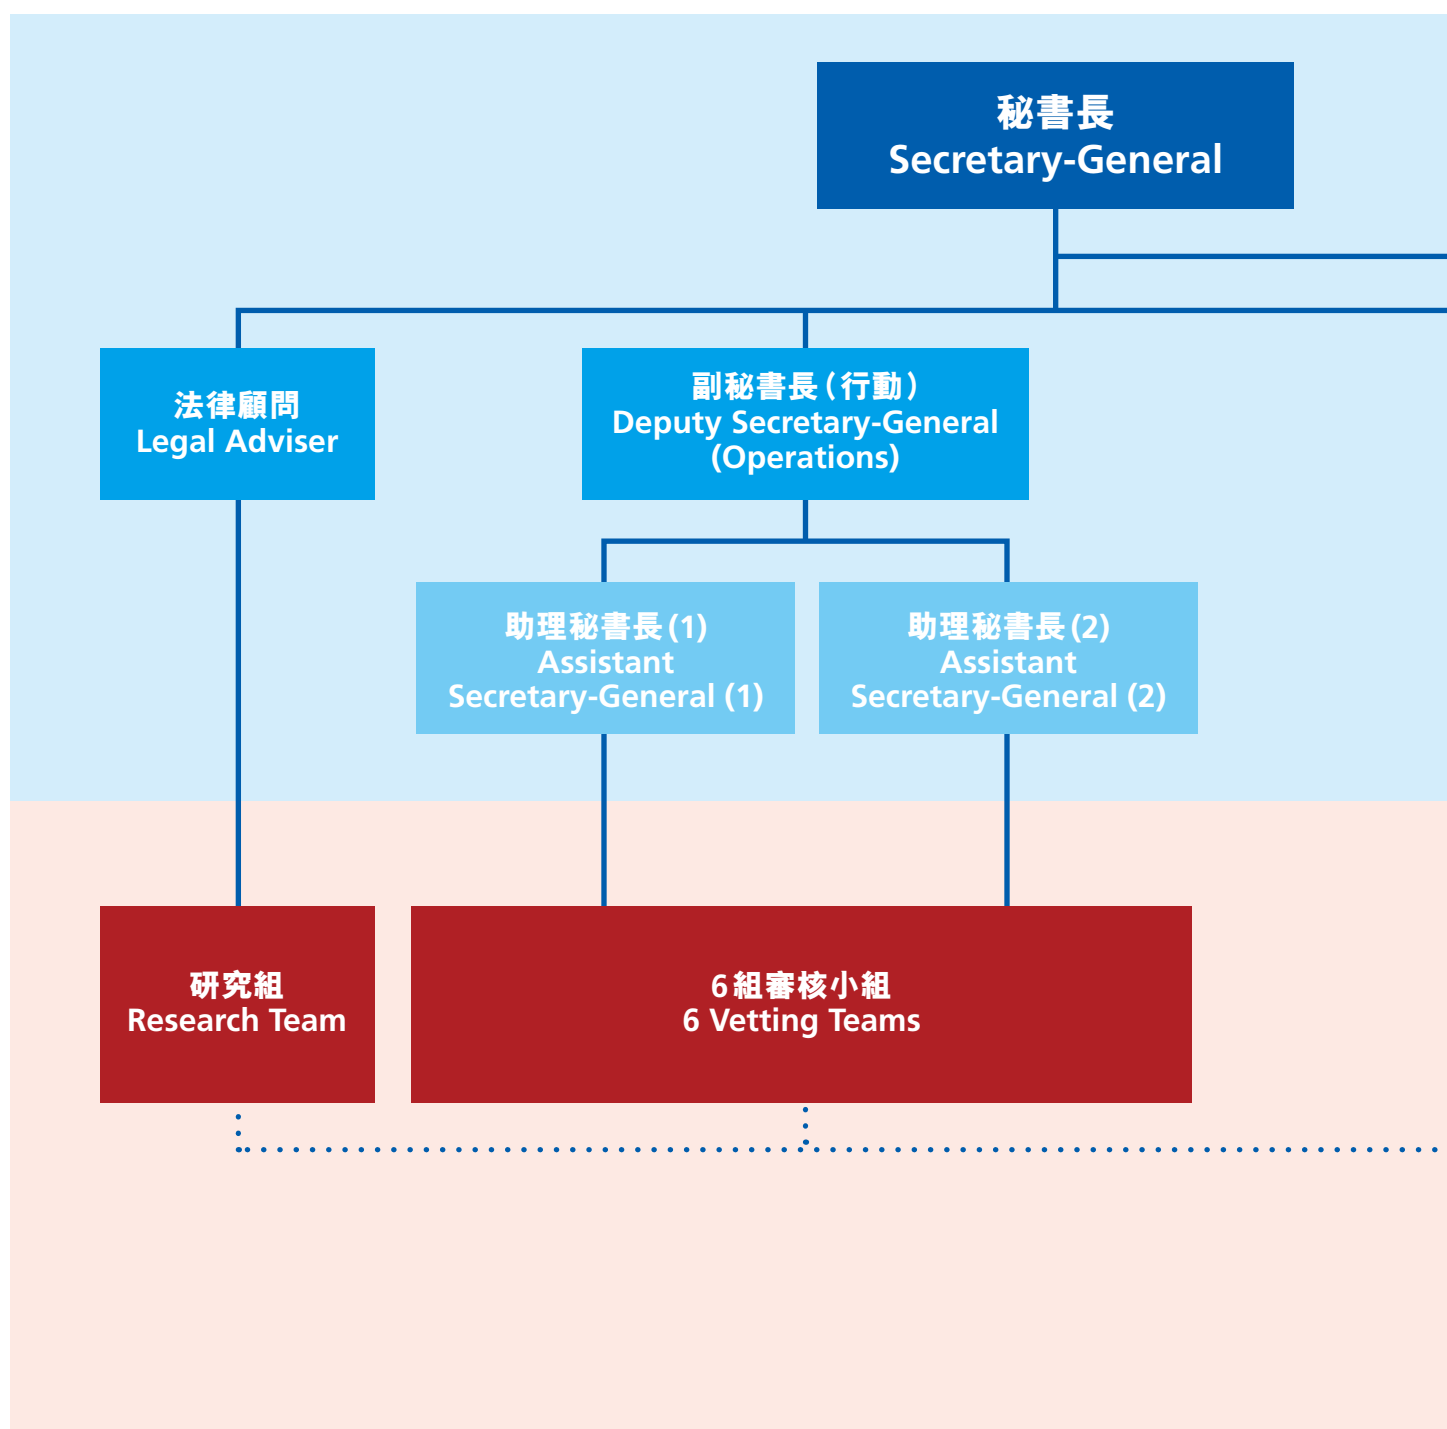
秘書長
Secretary-General

法律顧問
Legal Adviser

副秘書長（行動）
Deputy Secretary-General
(Operations)

助理秘書長(1)
Assistant
Secretary-General (1)

助理秘書長(2)
Assistant
Secretary-General (2)

研究組
Research Team

6組審核小組
6 Vetting Teams